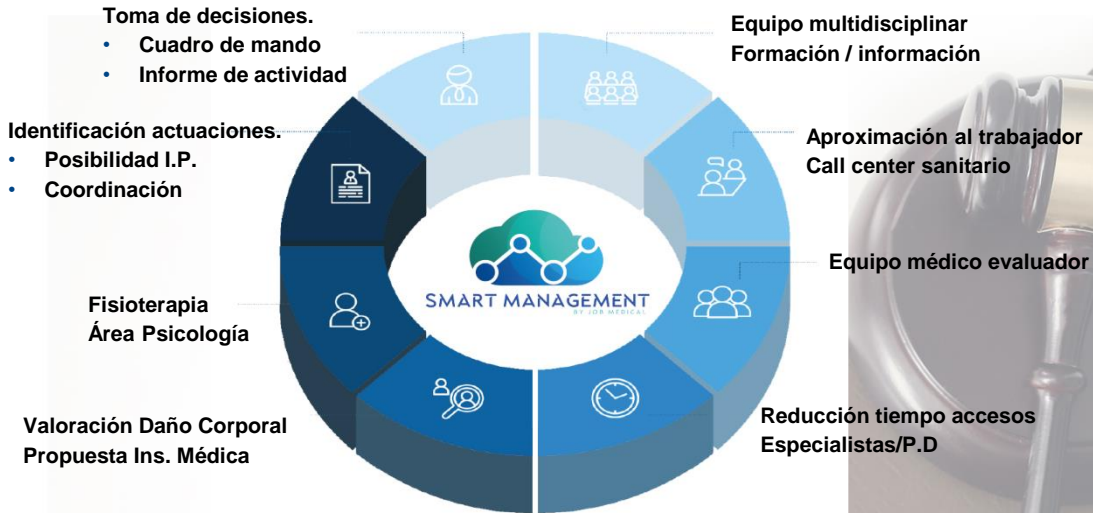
Toma de decisiones.
• Cuadro de mando
• Informe de actividad

Equipo multidisciplinar
Formación / información

Identificación actuaciones.
• Posibilidad I.P.
• Coordinación

Aproximación al trabajador
Call center sanitario

SMART MANAGEMENT
BY JOB MEDICAL

Equipo médico evaluador

Fisioterapia
Área Psicología

Valoración Daño Corporal
Propuesta Ins. Médica

Reducción tiempo accesos
Especialistas/P.D